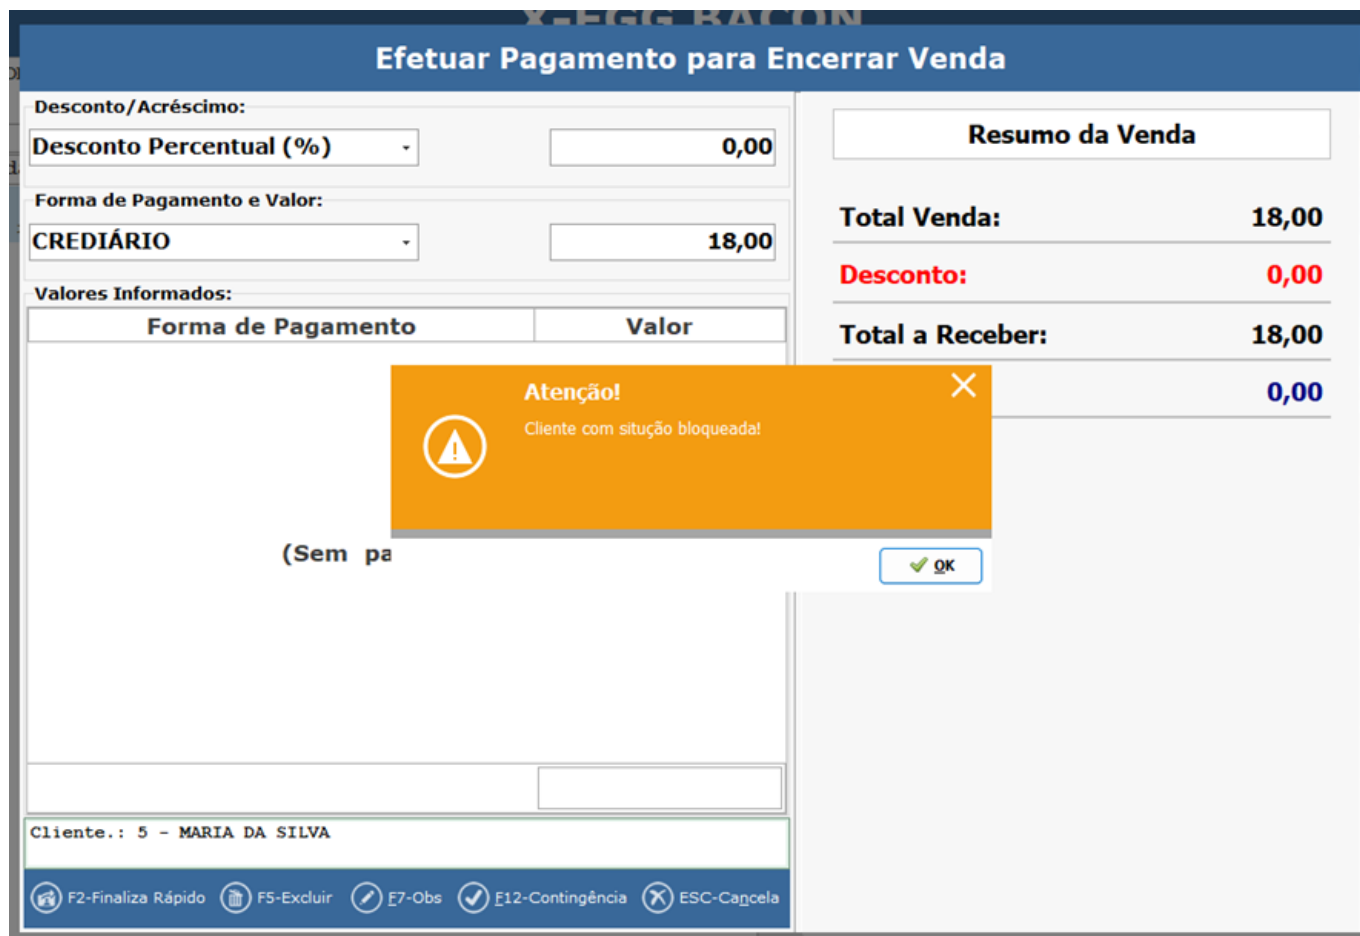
X-EGG BACON

Efetuar Pagamento para Encerrar Venda

Desconto/Acréscimo:

Desconto Percentual (%)

0,00

Forma de Pagamento e Valor:

CREDIÁRIO

18,00

Valores Informados:

| Forma de Pagamento | Valor |
|---|---|

(Sem pa

Cliente.: 5 - MARIA DA SILVA

F2-Finaliza Rápido F5-Excluir F7-Obs F12-Contingência ESC-Cancela

Resumo da Venda

Total Venda: 18,00

Desconto: 0,00

Total a Receber: 18,00

0,00

Atenção!

Cliente com situção bloqueada!

OK